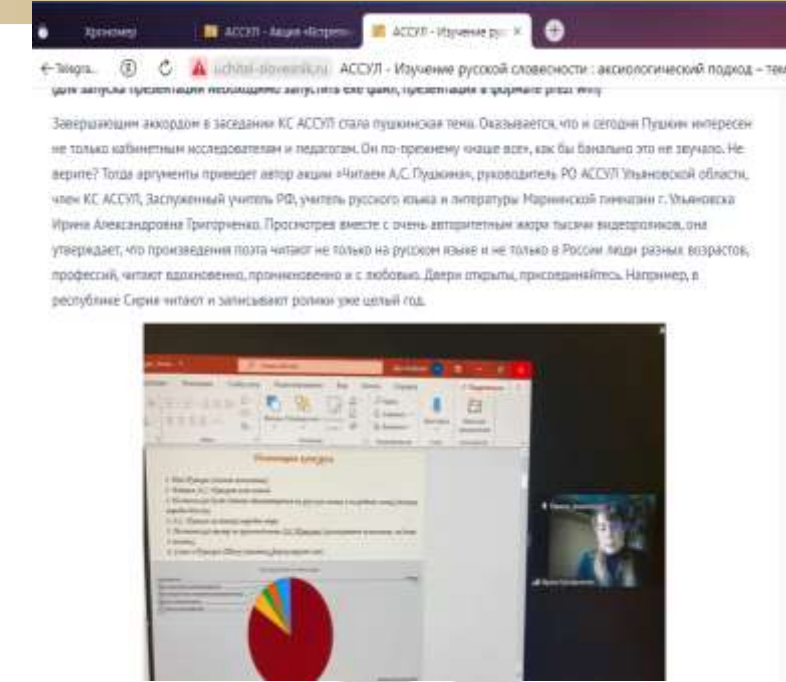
Хрономер | АССУЛ - Акция «Встреча | АССУЛ - Изучение рус ×

← Telegra... uchitel-slovesnik.ru АССУЛ - Изучение русской словесности : аксиологический подход – тем

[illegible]

Завершающим аккордом в заседании КС АССУЛ стала пушкинская тема. Оказывается, что и сегодня Пушкин интересен не только кабинетным исследователям и педагогам. Он по-прежнему «наше всё», как бы банально это не звучало. Не верите? Тогда аргументы приведет автор акции «Читаем А.С. Пушкина», руководитель РО АССУЛ Ульяновской области, член КС АССУЛ, Заслуженный учитель РФ, учитель русского языка и литературы Мариинской гимназии г. Ульяновска Ирина Александровна Григорченко. Просмотрев вместе с очень авторитетным жюри тысячи видеороликов, она утверждает, что произведения поэта читают не только на русском языке и не только в России люди разных возрастов, профессий, читают вдохновенно, проникновенно и с любовью. Двери открыты, присоединяйтесь. Например, в республике Сирия читают и записывают ролики уже целый год.

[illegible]